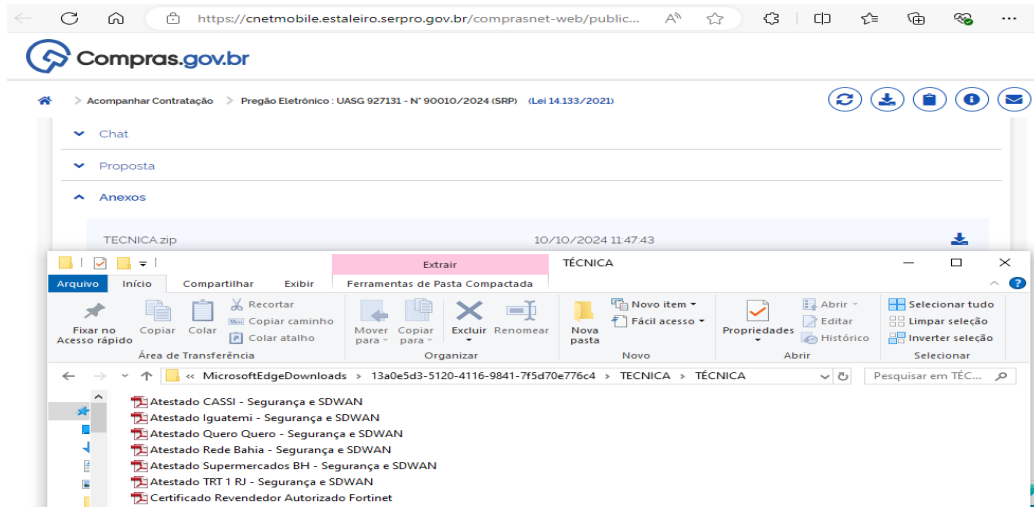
https://cnetmobile.estaleiro.serpro.gov.br/comprasnet-web/public...

Compras.gov.br

> Acompanhar Contratação > Pregão Eletrônico : UASG 927131 - N° 90010/2024 (SRP) (Lei 14.133/2021)

Chat

Proposta

Anexos

TECNICA.zip 10/10/2024 11:47:43

Extrair TÉCNICA

Arquivo Início Compartilhar Exibir Ferramentas de Pasta Compactada

Fixar no Acesso rápido Copiar Colar Recortar Copiar caminho Colar atalho Área de Transferência Mover para Copiar para Excluir Renomear Organizar Nova pasta Novo item Fácil acesso Novo Propriedades Abrir Editar Histórico Abrir Selecionar tudo Limpar seleção Inverter seleção Selecionar

« MicrosoftEdgeDownloads > 13a0e5d3-5120-4116-9841-7f5d70e776c4 > TECNICA > TÉCNICA

Pesquisar em TÉC...

Atestado CASSI - Segurança e SDWAN
Atestado Iguatemi - Segurança e SDWAN
Atestado Quero Quero - Segurança e SDWAN
Atestado Rede Bahia - Segurança e SDWAN
Atestado Supermercados BH - Segurança e SDWAN
Atestado TRT 1 RJ - Segurança e SDWAN
Certificado Revendedor Autorizado Fortinet